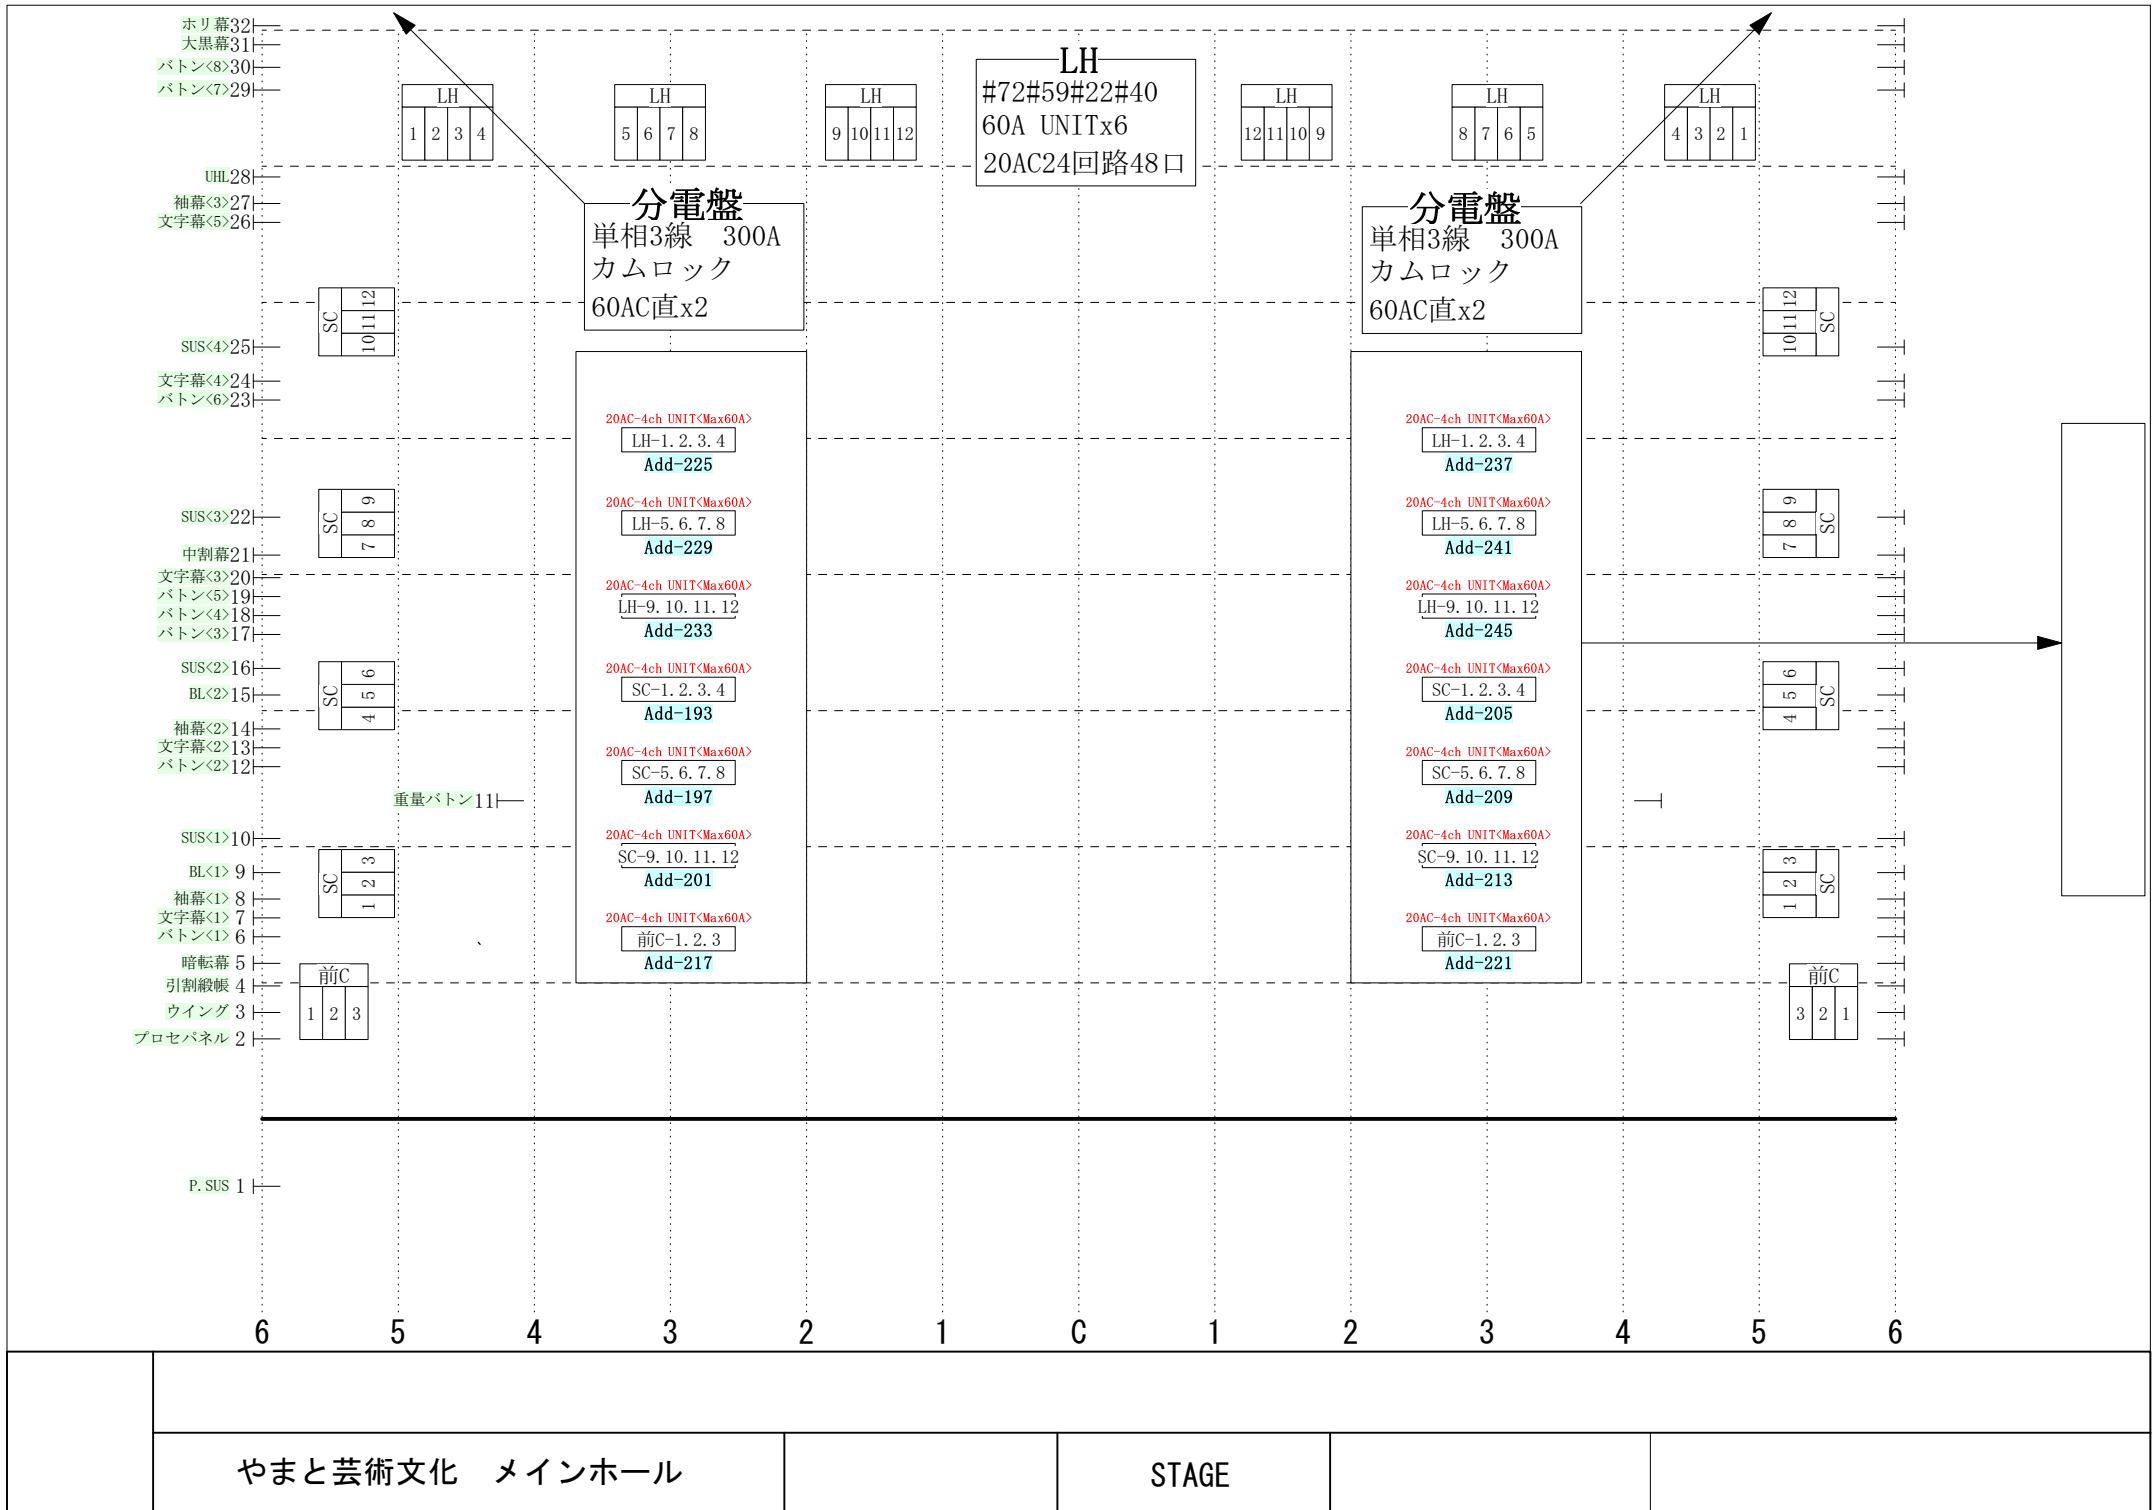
ホリ幕32
大黒幕31
バトン<8>30
バトン<7>29
UHL28
袖幕<3>27
文字幕<5>26
SUS<4>25
文字幕<4>24
バトン<6>23
SUS<3>22
中割幕21
文字幕<3>20
バトン<5>19
バトン<4>18
バトン<3>17
SUS<2>16
BL<2>15
袖幕<2>14
文字幕<2>13
バトン<2>12
重量バトン11
SUS<1>10
BL<1> 9
袖幕<1> 8
文字幕<1> 7
バトン<1> 6
暗転幕 5
引割緞帳 4
ウイング 3
プロセパネル 2
P.SUS 1

LH
1 2 3 4

LH
5 6 7 8

LH
9 10 11 12

LH
#72#59#22#40
60A UNITx6
20AC24回路48口

LH
12 11 10 9

LH
8 7 6 5

LH
4 3 2 1

分電盤
単相3線 300A
カムロック
60AC直x2

分電盤
単相3線 300A
カムロック
60AC直x2

SC 10 11 12
SC 7 8 9
SC 4 5 6
SC 1 2 3
前C 1 2 3

20AC-4ch UNIT<Max60A>
LH-1.2.3.4
Add-225
20AC-4ch UNIT<Max60A>
LH-5.6.7.8
Add-229
20AC-4ch UNIT<Max60A>
LH-9.10.11.12
Add-233
20AC-4ch UNIT<Max60A>
SC-1.2.3.4
Add-193
20AC-4ch UNIT<Max60A>
SC-5.6.7.8
Add-197
20AC-4ch UNIT<Max60A>
SC-9.10.11.12
Add-201
20AC-4ch UNIT<Max60A>
前C-1.2.3
Add-217

20AC-4ch UNIT<Max60A>
LH-1.2.3.4
Add-237
20AC-4ch UNIT<Max60A>
LH-5.6.7.8
Add-241
20AC-4ch UNIT<Max60A>
LH-9.10.11.12
Add-245
20AC-4ch UNIT<Max60A>
SC-1.2.3.4
Add-205
20AC-4ch UNIT<Max60A>
SC-5.6.7.8
Add-209
20AC-4ch UNIT<Max60A>
SC-9.10.11.12
Add-213
20AC-4ch UNIT<Max60A>
前C-1.2.3
Add-221

10 11 12 SC
7 8 9 SC
4 5 6 SC
1 2 3 SC
前C 3 2 1

6 5 4 3 2 1 C 1 2 3 4 5 6

やまと芸術文化 メインホール
STAGE